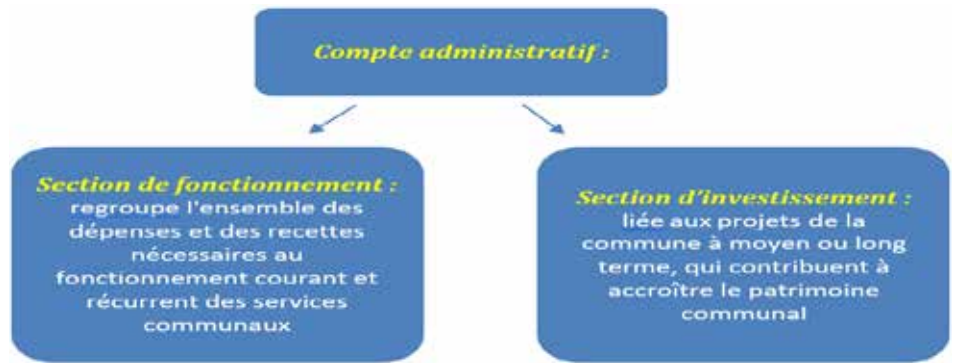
Compte administratif :

Section de fonctionnement : regroupe l'ensemble des dépenses et des recettes nécessaires au fonctionnement courant et récurrent des services communaux

Section d'investissement : liée aux projets de la commune à moyen ou long terme, qui contribuent à accroître le patrimoine communal